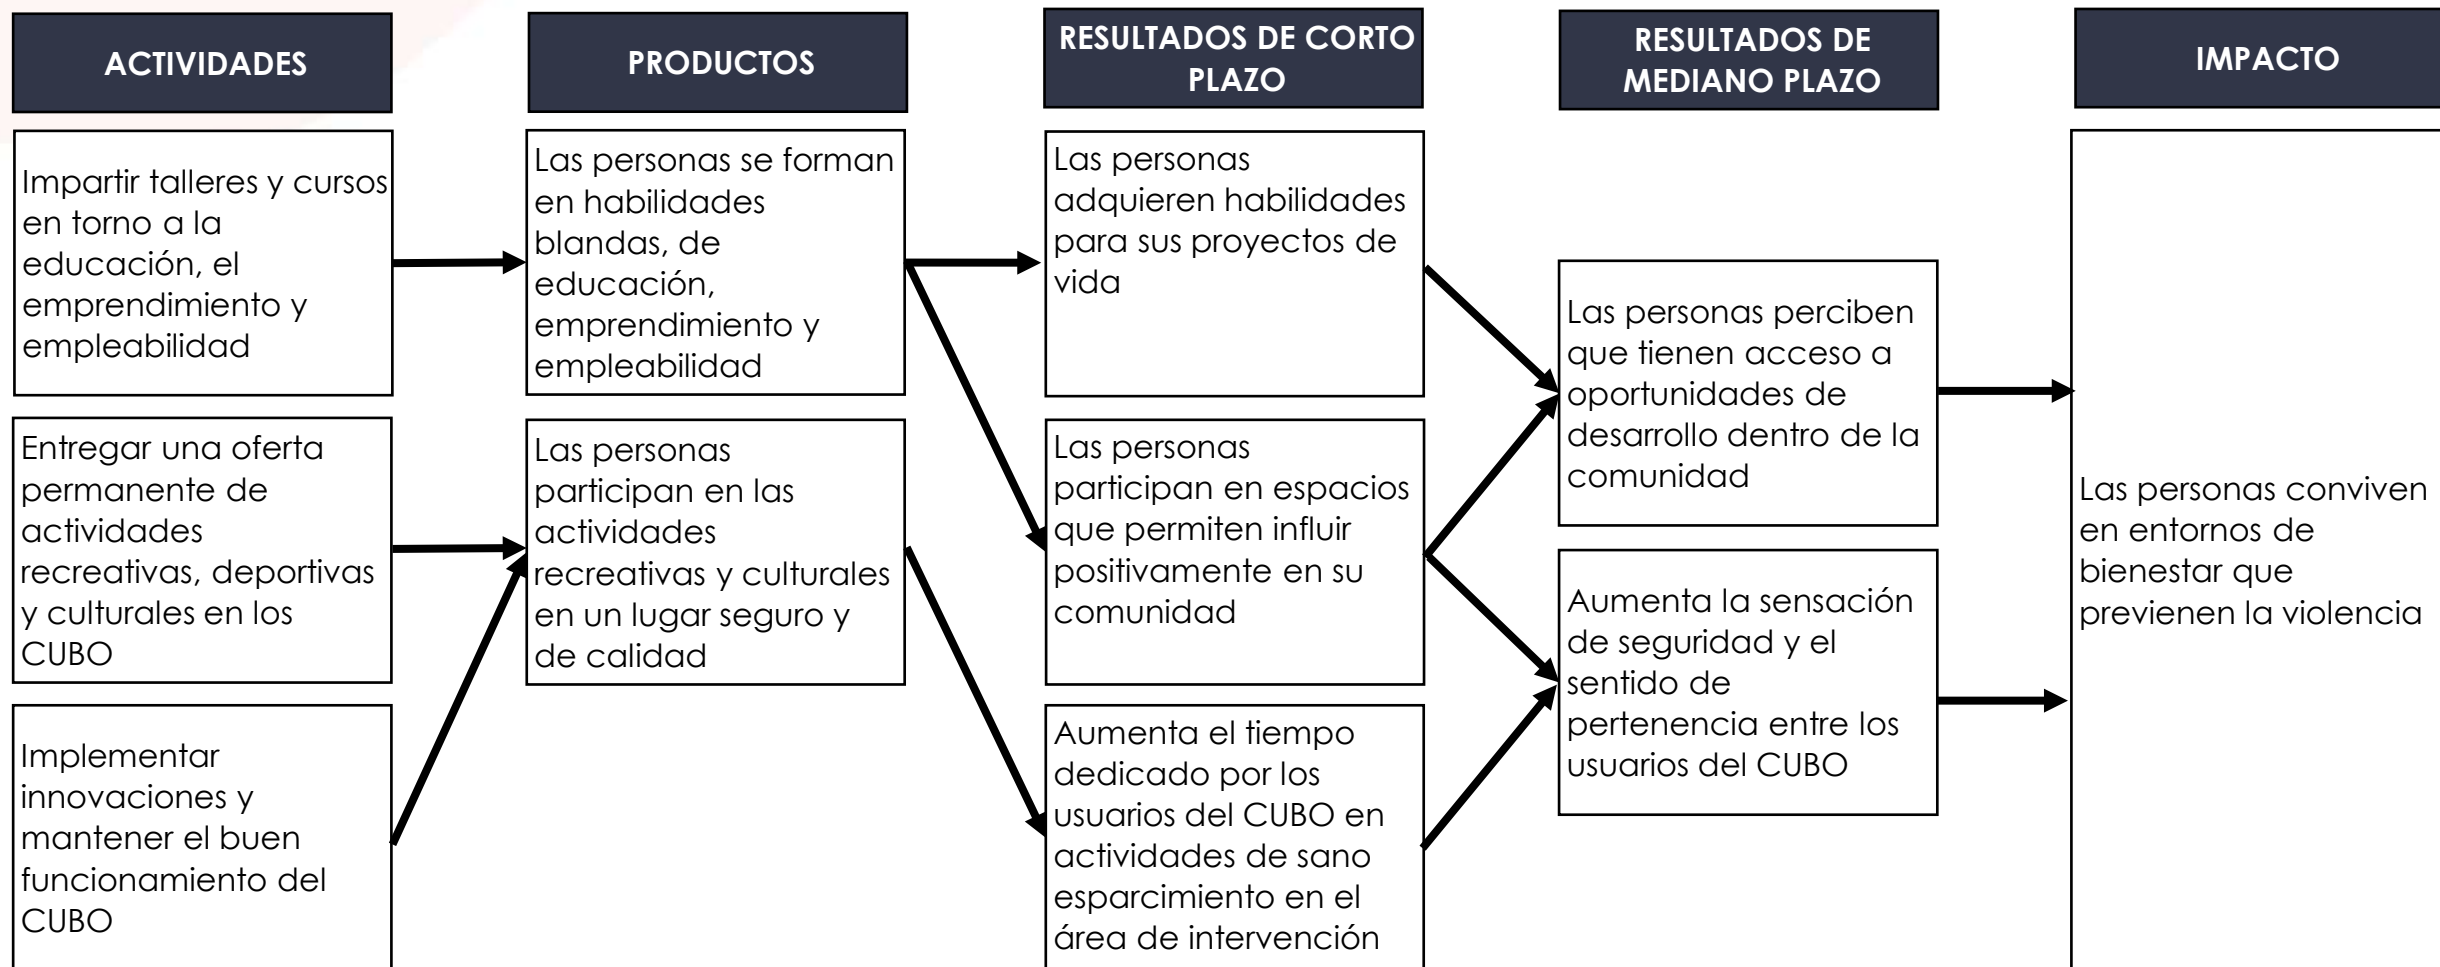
ACTIVIDADES

Impartir talleres y cursos en torno a la educación, el emprendimiento y empleabilidad

Entregar una oferta permanente de actividades recreativas, deportivas y culturales en los CUBO

Implementar innovaciones y mantener el buen funcionamiento del CUBO

PRODUCTOS

Las personas se forman en habilidades blandas, de educación, emprendimiento y empleabilidad

Las personas participan en las actividades recreativas y culturales en un lugar seguro y de calidad

RESULTADOS DE CORTO PLAZO

Las personas adquieren habilidades para sus proyectos de vida

Las personas participan en espacios que permiten influir positivamente en su comunidad

Aumenta el tiempo dedicado por los usuarios del CUBO en actividades de sano esparcimiento en el área de intervención

RESULTADOS DE MEDIANO PLAZO

Las personas perciben que tienen acceso a oportunidades de desarrollo dentro de la comunidad

Aumenta la sensación de seguridad y el sentido de pertenencia entre los usuarios del CUBO

IMPACTO

Las personas conviven en entornos de bienestar que previenen la violencia